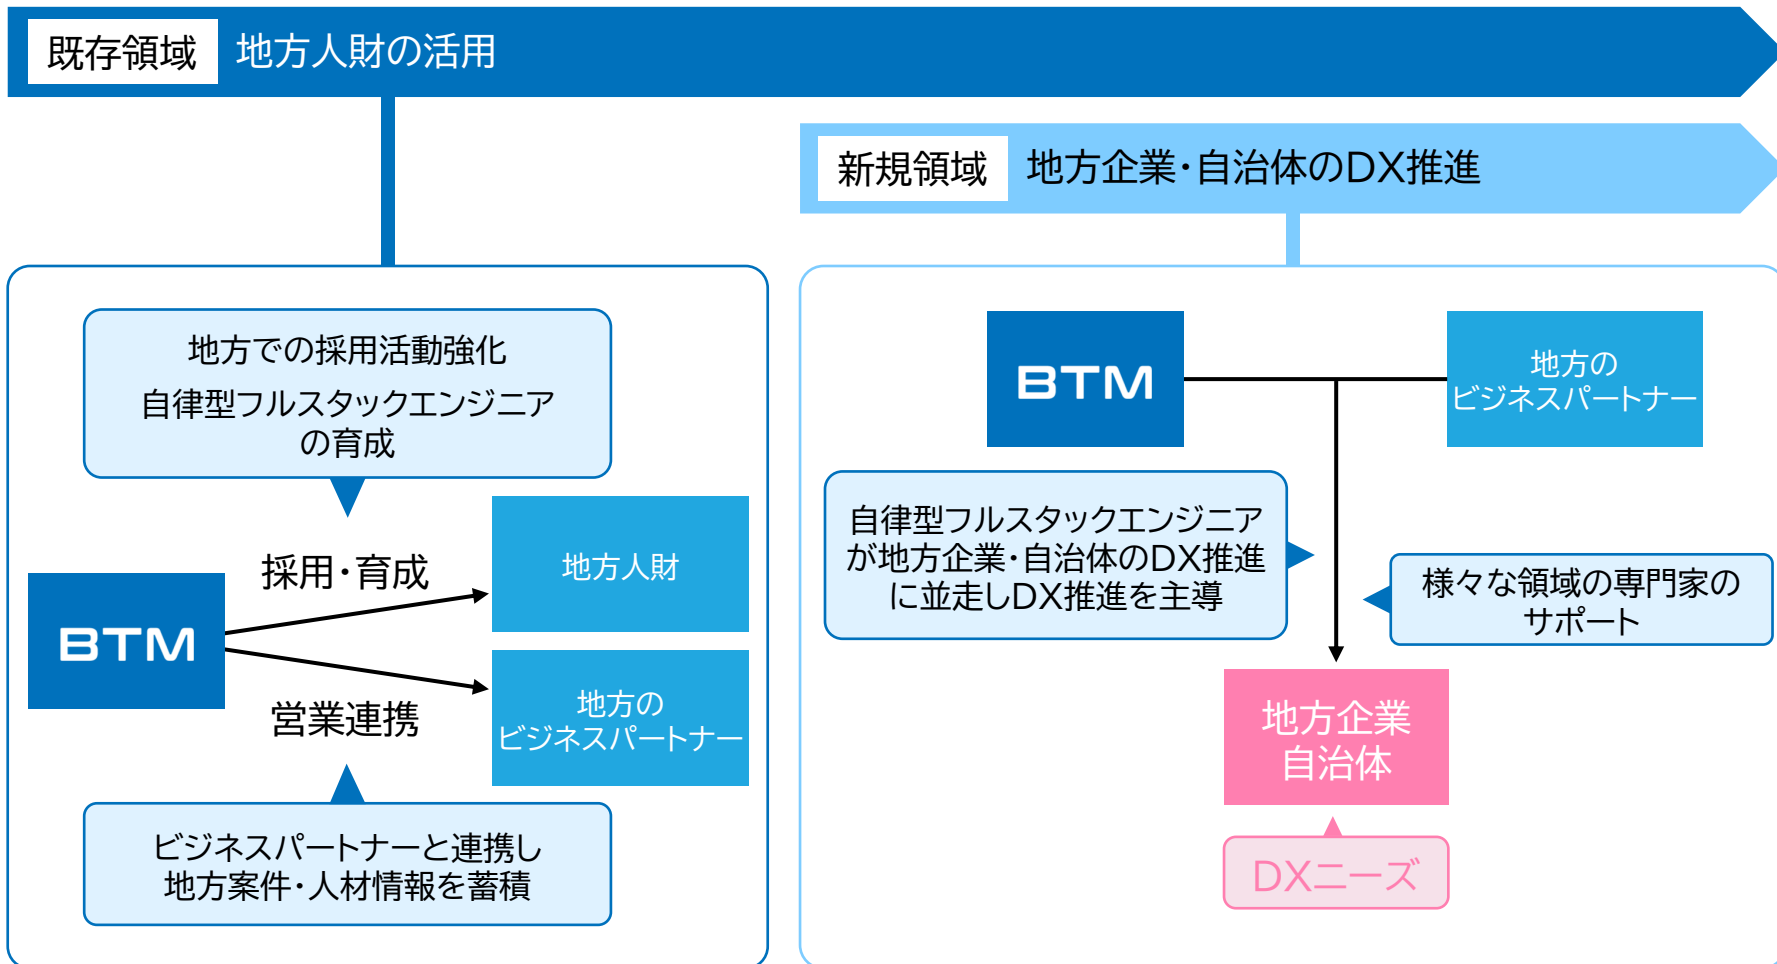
既存領域 地方人財の活用

新規領域 地方企業・自治体のDX推進

地方での採用活動強化
自律型フルスタックエンジニアの育成

採用・育成

地方人財

BTM

営業連携

地方のビジネスパートナー

ビジネスパートナーと連携し地方案件・人材情報を蓄積

BTM

地方のビジネスパートナー

自律型フルスタックエンジニアが地方企業・自治体のDX推進に並走しDX推進を主導

様々な領域の専門家のサポート

地方企業自治体

DXニーズ